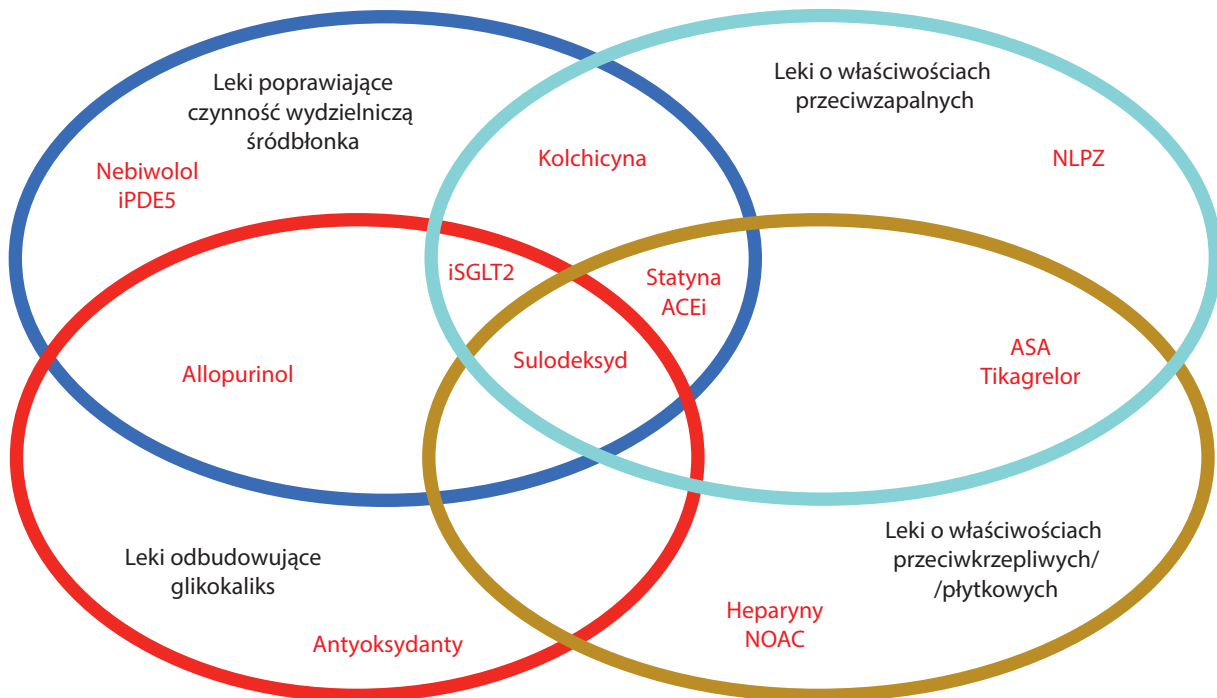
Leki poprawiające czynność wydzielniczą śródbłonka

Leki o właściwościach przeciwzapalnych

Nebiwolol
iPDE5

Kolchicyna

NLPZ

iSGLT2

Statyna
ACEi

Allopurinol

Sulodeksyd

ASA
Tikagrelor

Leki o właściwościach przeciwkrzepliwych/ /płytkowych

Leki odbudowujące glikokaliks

Heparyny
NOAC

Antyoksydanty